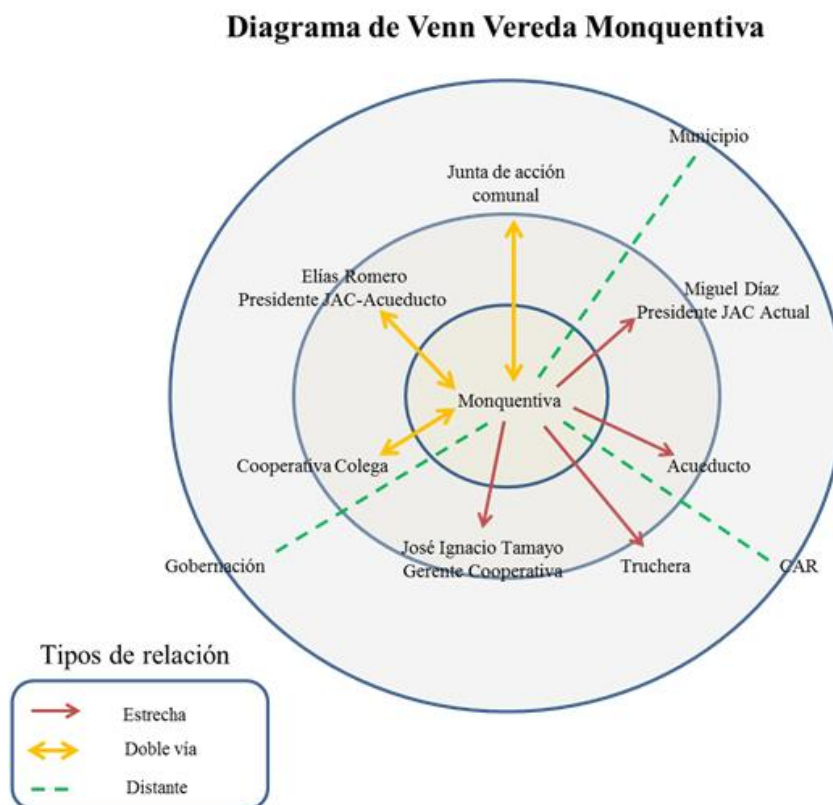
Diagrama de Venn Vereda Monquentiva

Municipio

Junta de acción comunal

Elías Romero
Presidente JAC-Acueducto

Miguel Díaz
Presidente JAC Actual

Monquentiva

Cooperativa Colega

Acueducto

Gobernación

José Ignacio Tamayo
Gerente Cooperativa

Truchera

CAR

Tipos de relación

Estrecha

Doble vía

Distante